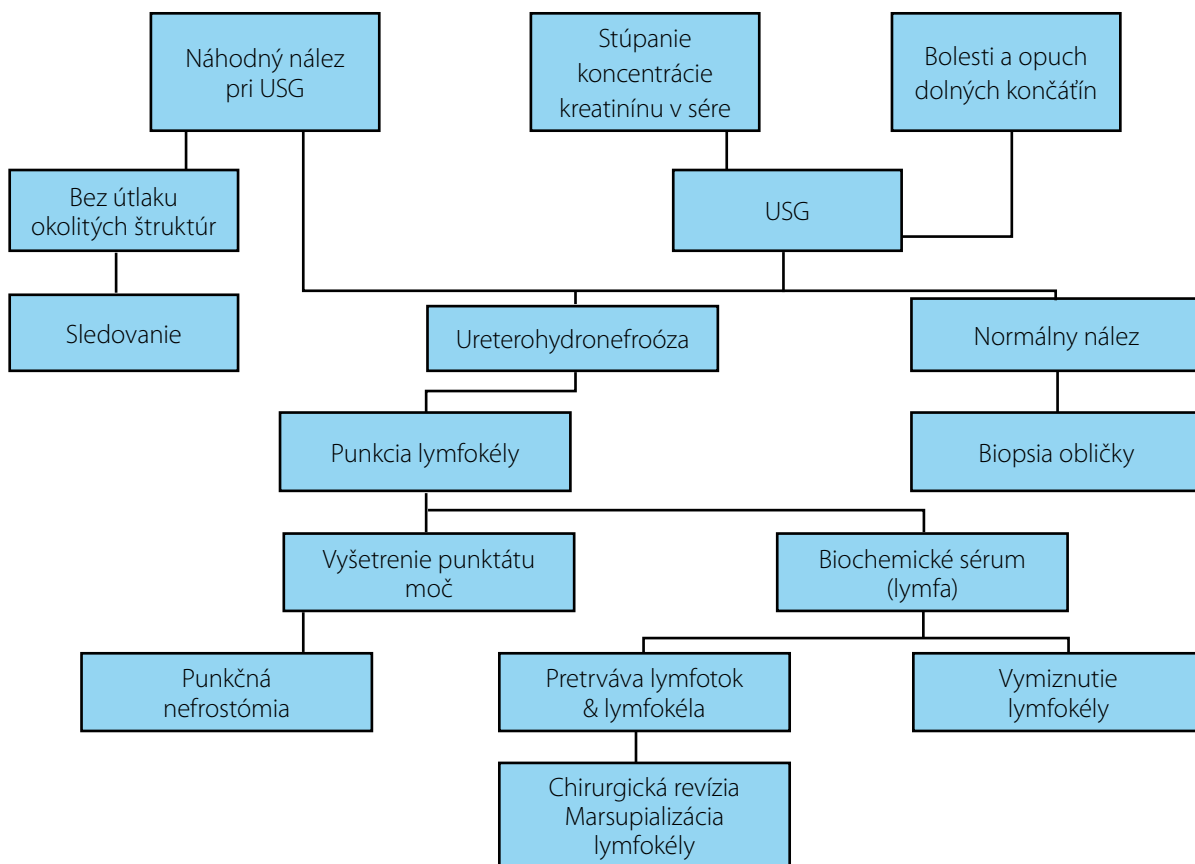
Náhodný nález pri USG

Stúpanie koncentrácie kreatinínu v sére

Bolesti a opuch dolných končatín

Bez útlaku okolitých štruktúr

USG

Sledovanie

Ureterohydronefroóza

Normálny nález

Punkcia lymfokély

Biopsia obličky

Vyšetrenie punktátu moč

Biochemické sérum (lymfa)

Punkčná nefrostómia

Pretrváva lymfotok & lymfokéla

Vymiznutie lymfokély

Chirurgická revízia Marsupializácia lymfokély